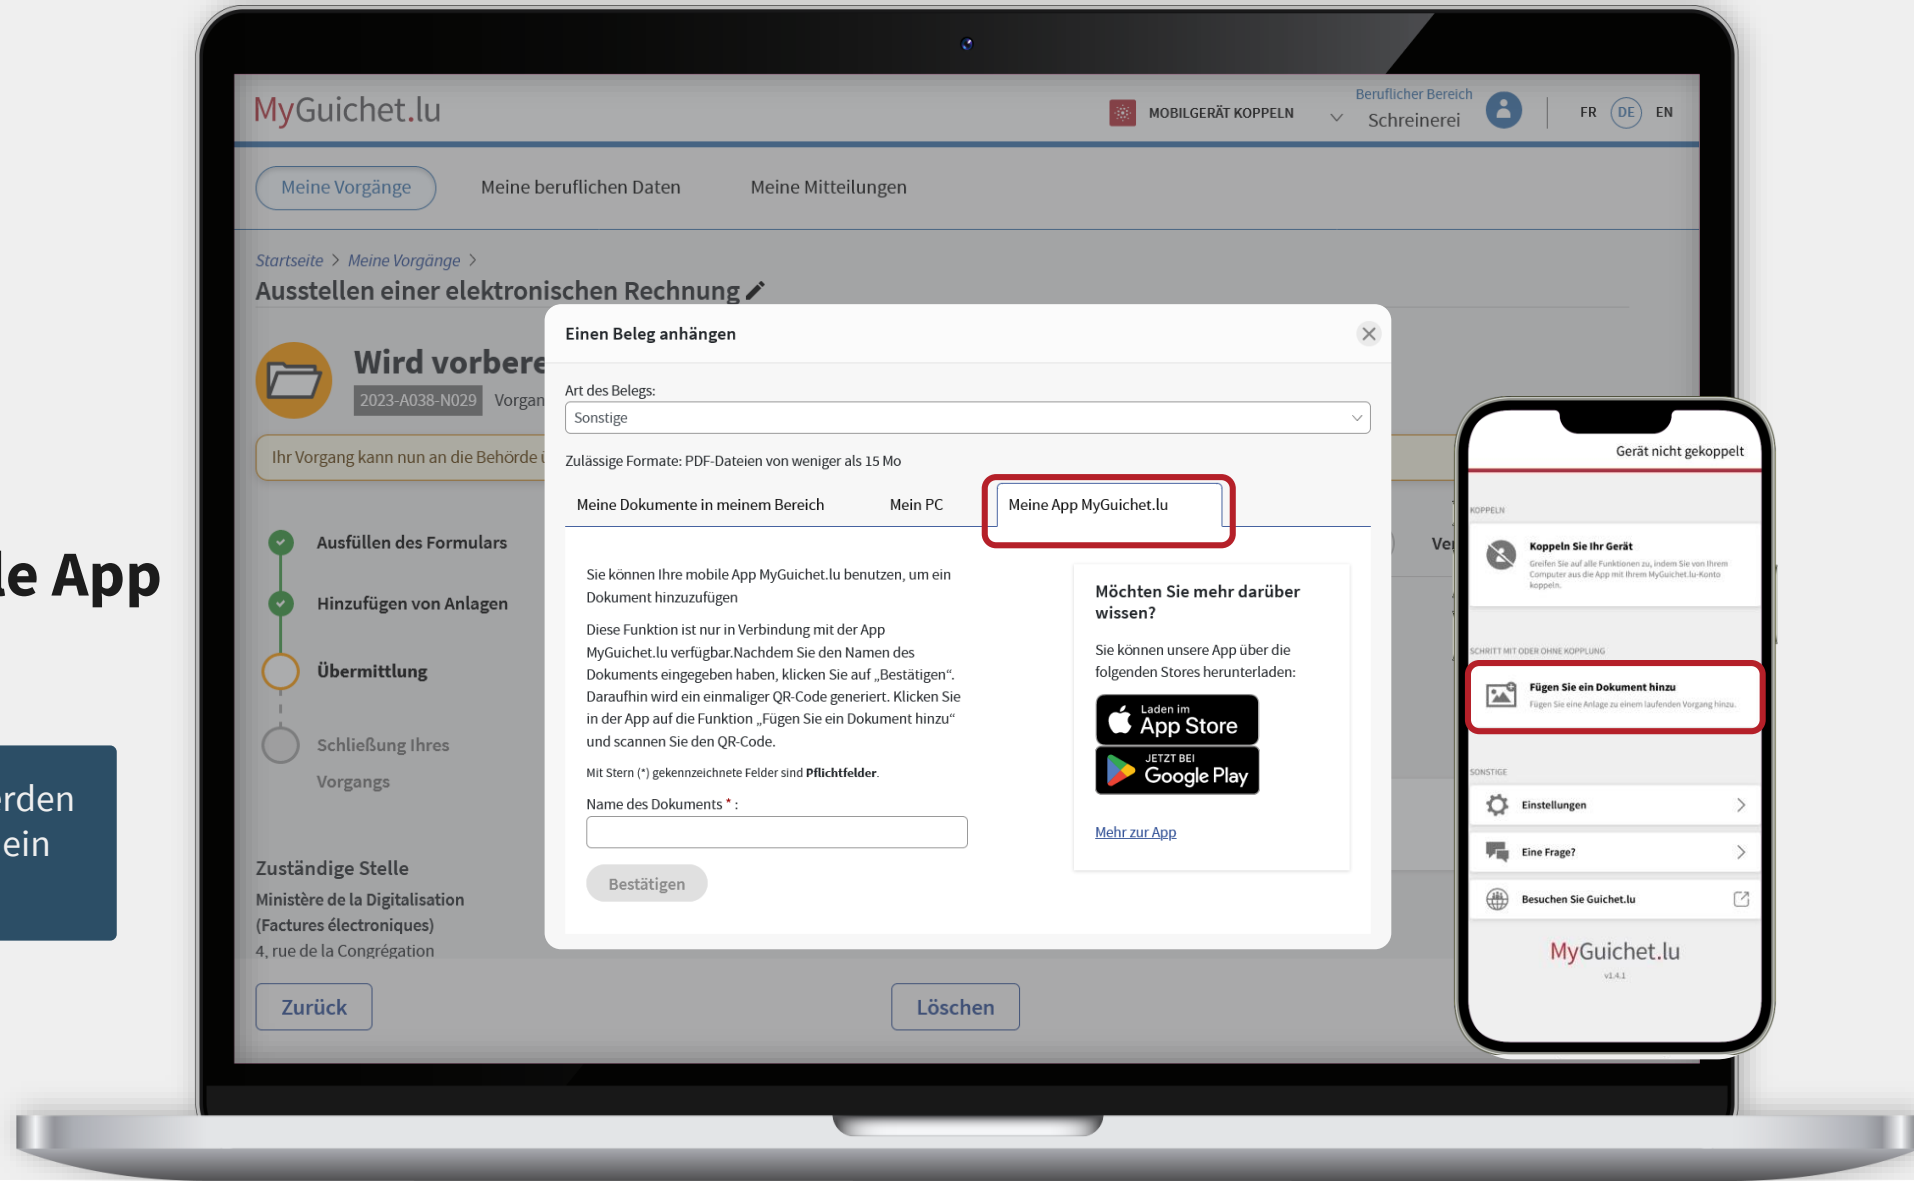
le App

rden
ein

MyGuichet.lu

MOBILGERÄT KOPPELN

Beruflicher Bereich
Schreinerei

FR DE EN

Meine Vorgänge Meine beruflichen Daten Meine Mitteilungen

Startseite > Meine Vorgänge >

Ausstellen einer elektronischen Rechnung

Wird vorbere

2023-A038-N029 Vorgan

Ihr Vorgang kann nun an die Behörde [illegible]

Ausfüllen des Formulars

Hinzufügen von Anlagen

Übermittlung

Schließung Ihres Vorgangs

Zuständige Stelle

Ministère de la Digitalisation (Factures électroniques)

4, rue de la Congrégation

Zurück

Löschen

Ve

Einen Beleg anhängen

Art des Belegs:

Sonstige

Zulässige Formate: PDF-Dateien von weniger als 15 Mo

Meine Dokumente in meinem Bereich Mein PC Meine App MyGuichet.lu

Sie können Ihre mobile App MyGuichet.lu benutzen, um ein Dokument hinzuzufügen

Diese Funktion ist nur in Verbindung mit der App MyGuichet.lu verfügbar.Nachdem Sie den Namen des Dokuments eingegeben haben, klicken Sie auf „Bestätigen“. Daraufhin wird ein einmaliger QR-Code generiert. Klicken Sie in der App auf die Funktion „Fügen Sie ein Dokument hinzu“ und scannen Sie den QR-Code.

Mit Stern (*) gekennzeichnete Felder sind Pflichtfelder.

Name des Dokuments * :

Bestätigen

Möchten Sie mehr darüber wissen?

Sie können unsere App über die folgenden Stores herunterladen:

Laden im App Store

JETZT BEI Google Play

Mehr zur App

Gerät nicht gekoppelt

KOPPELN

Koppeln Sie Ihr Gerät

Greifen Sie auf alle Funktionen zu, indem Sie von Ihrem Computer aus die App mit Ihrem MyGuichet.lu-Konto koppeln.

SCHRITT MIT ODER OHNE KOPPLUNG

Fügen Sie ein Dokument hinzu

Fügen Sie eine Anlage zu einem laufenden Vorgang hinzu.

SONSTIGE

Einstellungen

Eine Frage?

Besuchen Sie Guichet.lu

MyGuichet.lu

v1.4.1